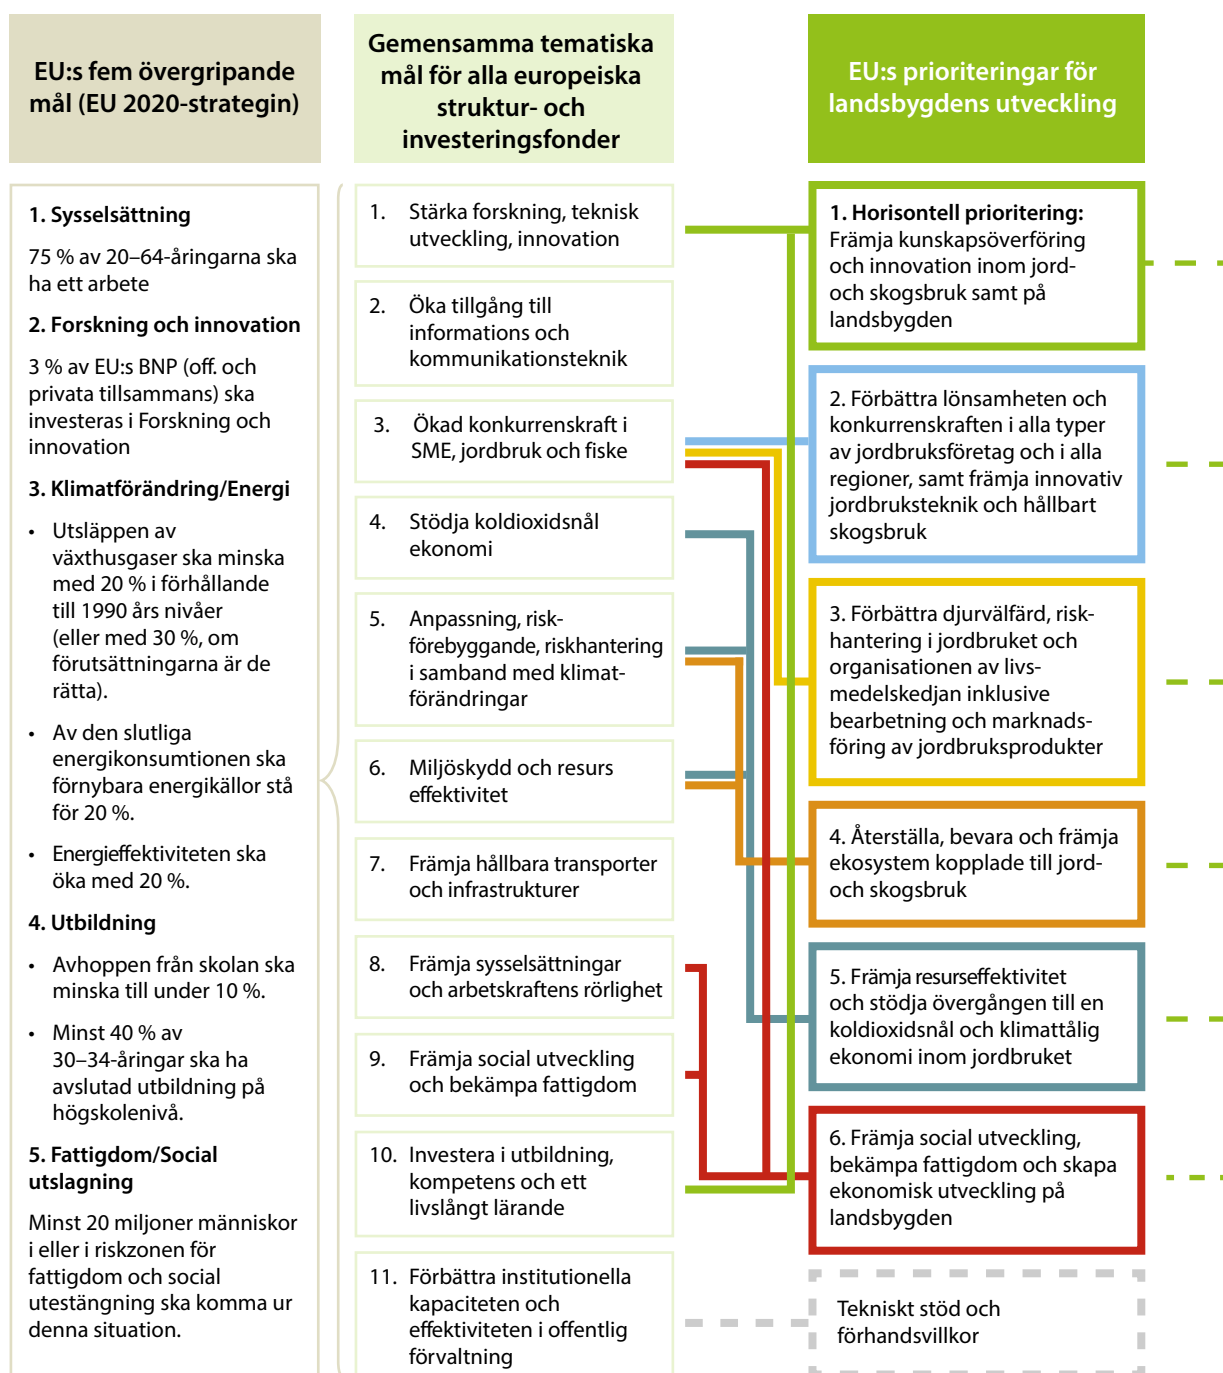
EU:s fem övergripande mål (EU 2020-strategin)

Gemensamma tematiska mål för alla europeiska struktur- och investeringsfonder

EU:s prioriteringar för landsbygdens utveckling

1. Sysselsättning

75 % av 20–64-åringarna ska ha ett arbete

2. Forskning och innovation

3 % av EU:s BNP (off. och privata tillsammans) ska investeras i Forskning och innovation

3. Klimatförändring/Energi

- Utsläppen av växthusgaser ska minska med 20 % i förhållande till 1990 års nivåer (eller med 30 %, om förutsättningarna är de rätta).
- Av den slutliga energikonsumtionen ska förnybara energikällor stå för 20 %.
- Energieffektiviteten ska öka med 20 %.

4. Utbildning

- Avhoppen från skolan ska minska till under 10 %.
- Minst 40 % av 30–34-åringar ska ha avslutad utbildning på högskolenivå.

5. Fattigdom/Social utslagning

Minst 20 miljoner människor i eller i riskzonen för fattigdom och social utestängning ska komma ur denna situation.

1. Stärka forskning, teknisk utveckling, innovation

2. Öka tillgång till informations och kommunikationsteknik

3. Ökad konkurrenskraft i SME, jordbruk och fiske

4. Stödja koldioxidsnål ekonomi

5. Anpassning, riskförebyggande, riskhantering i samband med klimatförändringar

6. Miljöskydd och resurs effektivitet

7. Främja hållbara transporter och infrastrukturer

8. Främja sysselsättningar och arbetskraftens rörlighet

9. Främja social utveckling och bekämpa fattigdom

10. Investera i utbildning, kompetens och ett livslångt lärande

11. Förbättra institutionella kapaciteten och effektiviteten i offentlig förvaltning

1. Horisontell prioritering: Främja kunskapsöverföring och innovation inom jord- och skogsbruk samt på landsbygden

2. Förbättra lönsamheten och konkurrenskraften i alla typer av jordbruksföretag och i alla regioner, samt främja innovativ jordbruksteknik och hållbart skogsbruk

3. Förbättra djurvälfärd, riskhantering i jordbruket och organisationen av livsmedelskedjan inklusive bearbetning och marknadsföring av jordbruksprodukter

4. Återställa, bevara och främja ekosystem kopplade till jord- och skogsbruk

5. Främja resurseffektivitet och stödja övergången till en koldioxidsnål och klimattålig ekonomi inom jordbruket

6. Främja social utveckling, bekämpa fattigdom och skapa ekonomisk utveckling på landsbygden

Tekniskt stöd och förhandsvillkor